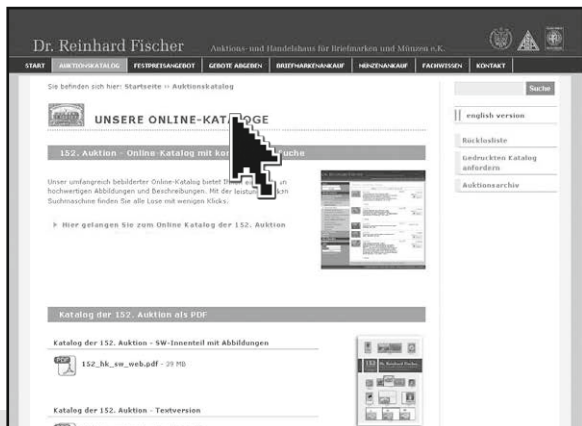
Dr. Reinhard Fischer Auktions- und Handelshaus für Briefmarken und Münzen e.K.

START AUKTIONSKATALOG FESTPREISANGEBOT GEBOTE ABGEBEN BRIEFMARKENANKAUF MÜNZENANKAUF FACHWISSEN KONTAKT

Sie befinden sich hier: Startseite » Auktionskatalog

Suche

english version

UNSERE ONLINE-KAT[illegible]OGE

152. Auktion - Online-Katalog mit kom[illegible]uche

Unser umfangreich bebilderter Online-Katalog bietet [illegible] hochwertigen Abbildungen und Beschreibungen. Mit der leistun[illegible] Suchmaschine finden Sie alle Lose mit wenigen Klicks.

Hier gelangen Sie zum Online Katalog der 152. Auktion

Rückrufliste

Gedruckten Katalog anfordern

Auktionsarchiv

Katalog der 152. Auktion als PDF

Katalog der 152. Auktion - SW-Innenteil mit Abbildungen

PDF 152_hk_sw_web.pdf - 39 MB

Dr. Reinhard Fischer

Katalog der 152. Auktion - Textversion